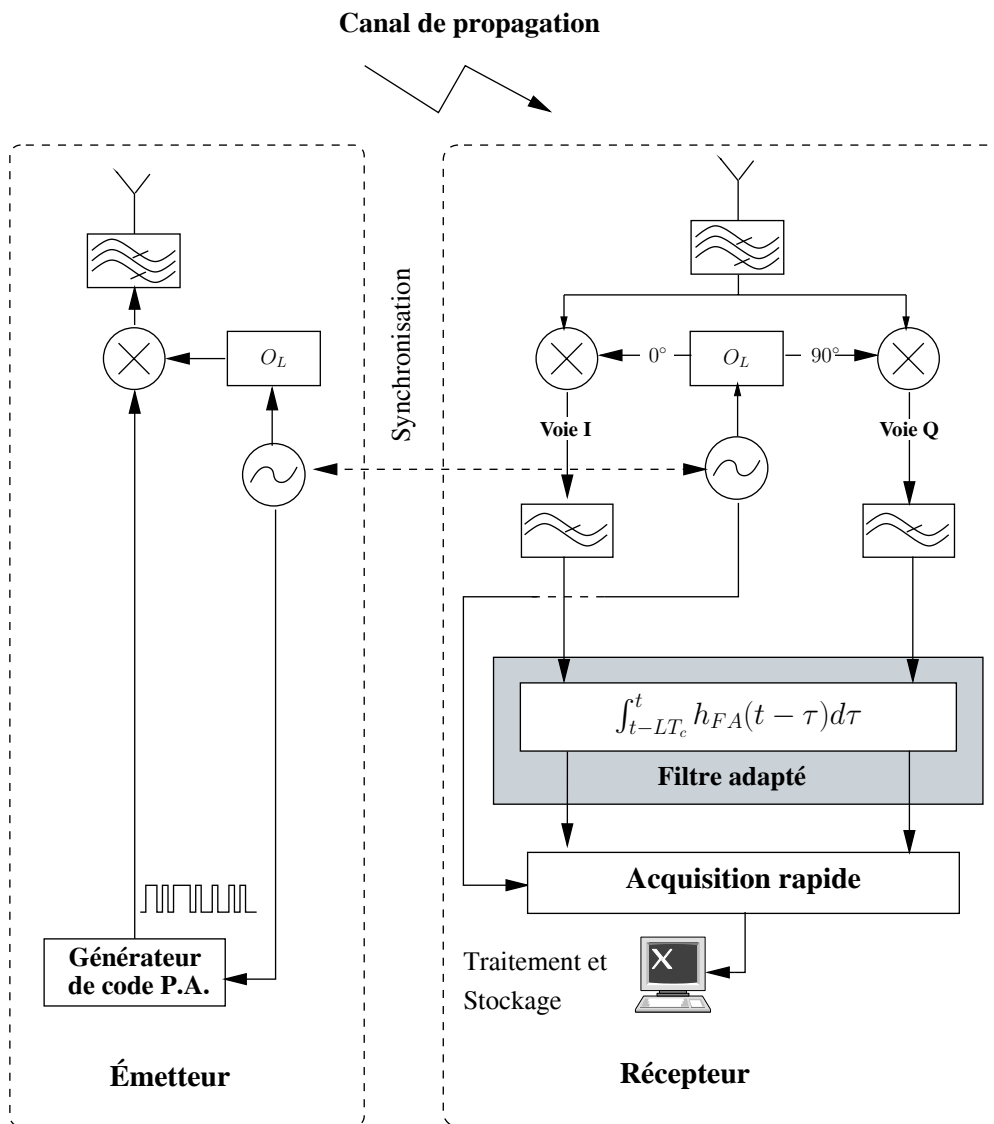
Canal de propagation

Synchronisation

$O_L$

Générateur de code P.A.

Émetteur

$0°$

$O_L$

$90°$

Voie I

Voie Q

$\int_{t-LT_c}^{t} h_{FA}(t-\tau)d\tau$

Filtre adapté

Acquisition rapide

Traitement et Stockage

Récepteur